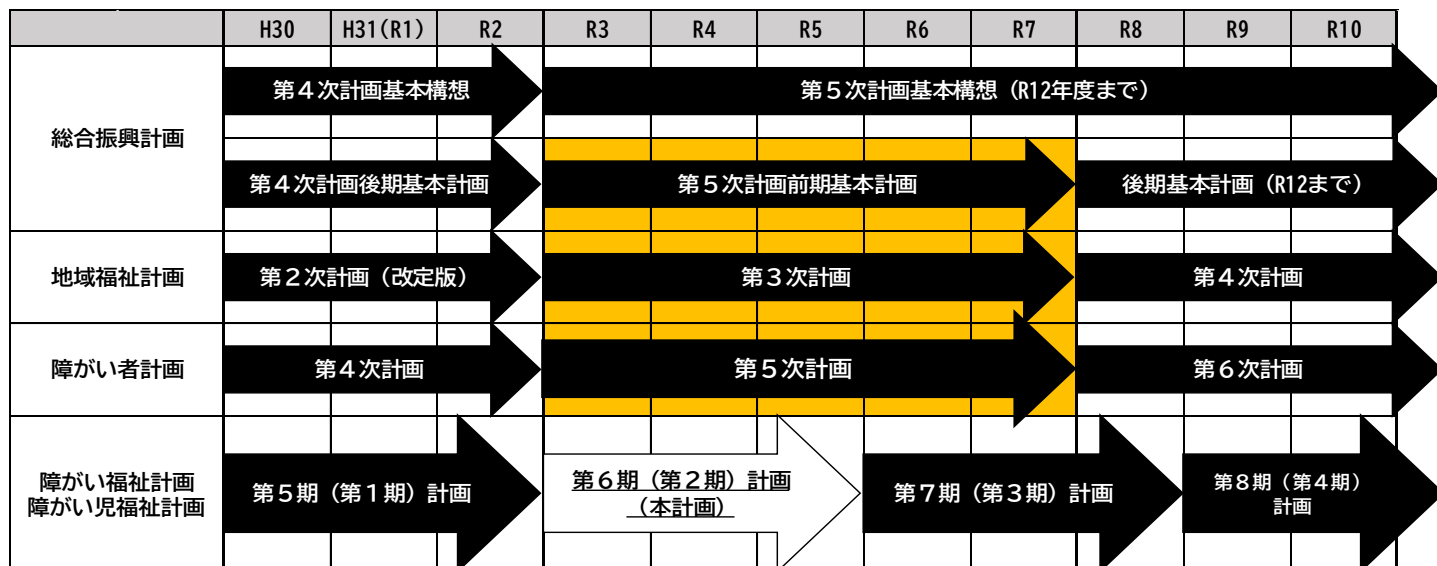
|  | H30 | H31(R1) | R2 | R3 | R4 | R5 | R6 | R7 | R8 | R9 | R10 |
|---|---|---|---|---|---|---|---|---|---|---|---|
| 総合振興計画 | 第４次計画基本構想 | | | 第５次計画基本構想（R12年度まで） | | | | | | | |
|  | 第４次計画後期基本計画 | | | 第５次計画前期基本計画 | | | | | 後期基本計画（R12まで） | | |
| 地域福祉計画 | 第２次計画（改定版） | | | 第３次計画 | | | | | 第４次計画 | | |
| 障がい者計画 | 第４次計画 | | | 第５次計画 | | | | | 第６次計画 | | |
| 障がい福祉計画 障がい児福祉計画 | 第５期（第１期）計画 | | | 第６期（第２期）計画（本計画） | | | 第７期（第３期）計画 | | | 第８期（第４期）計画 | |